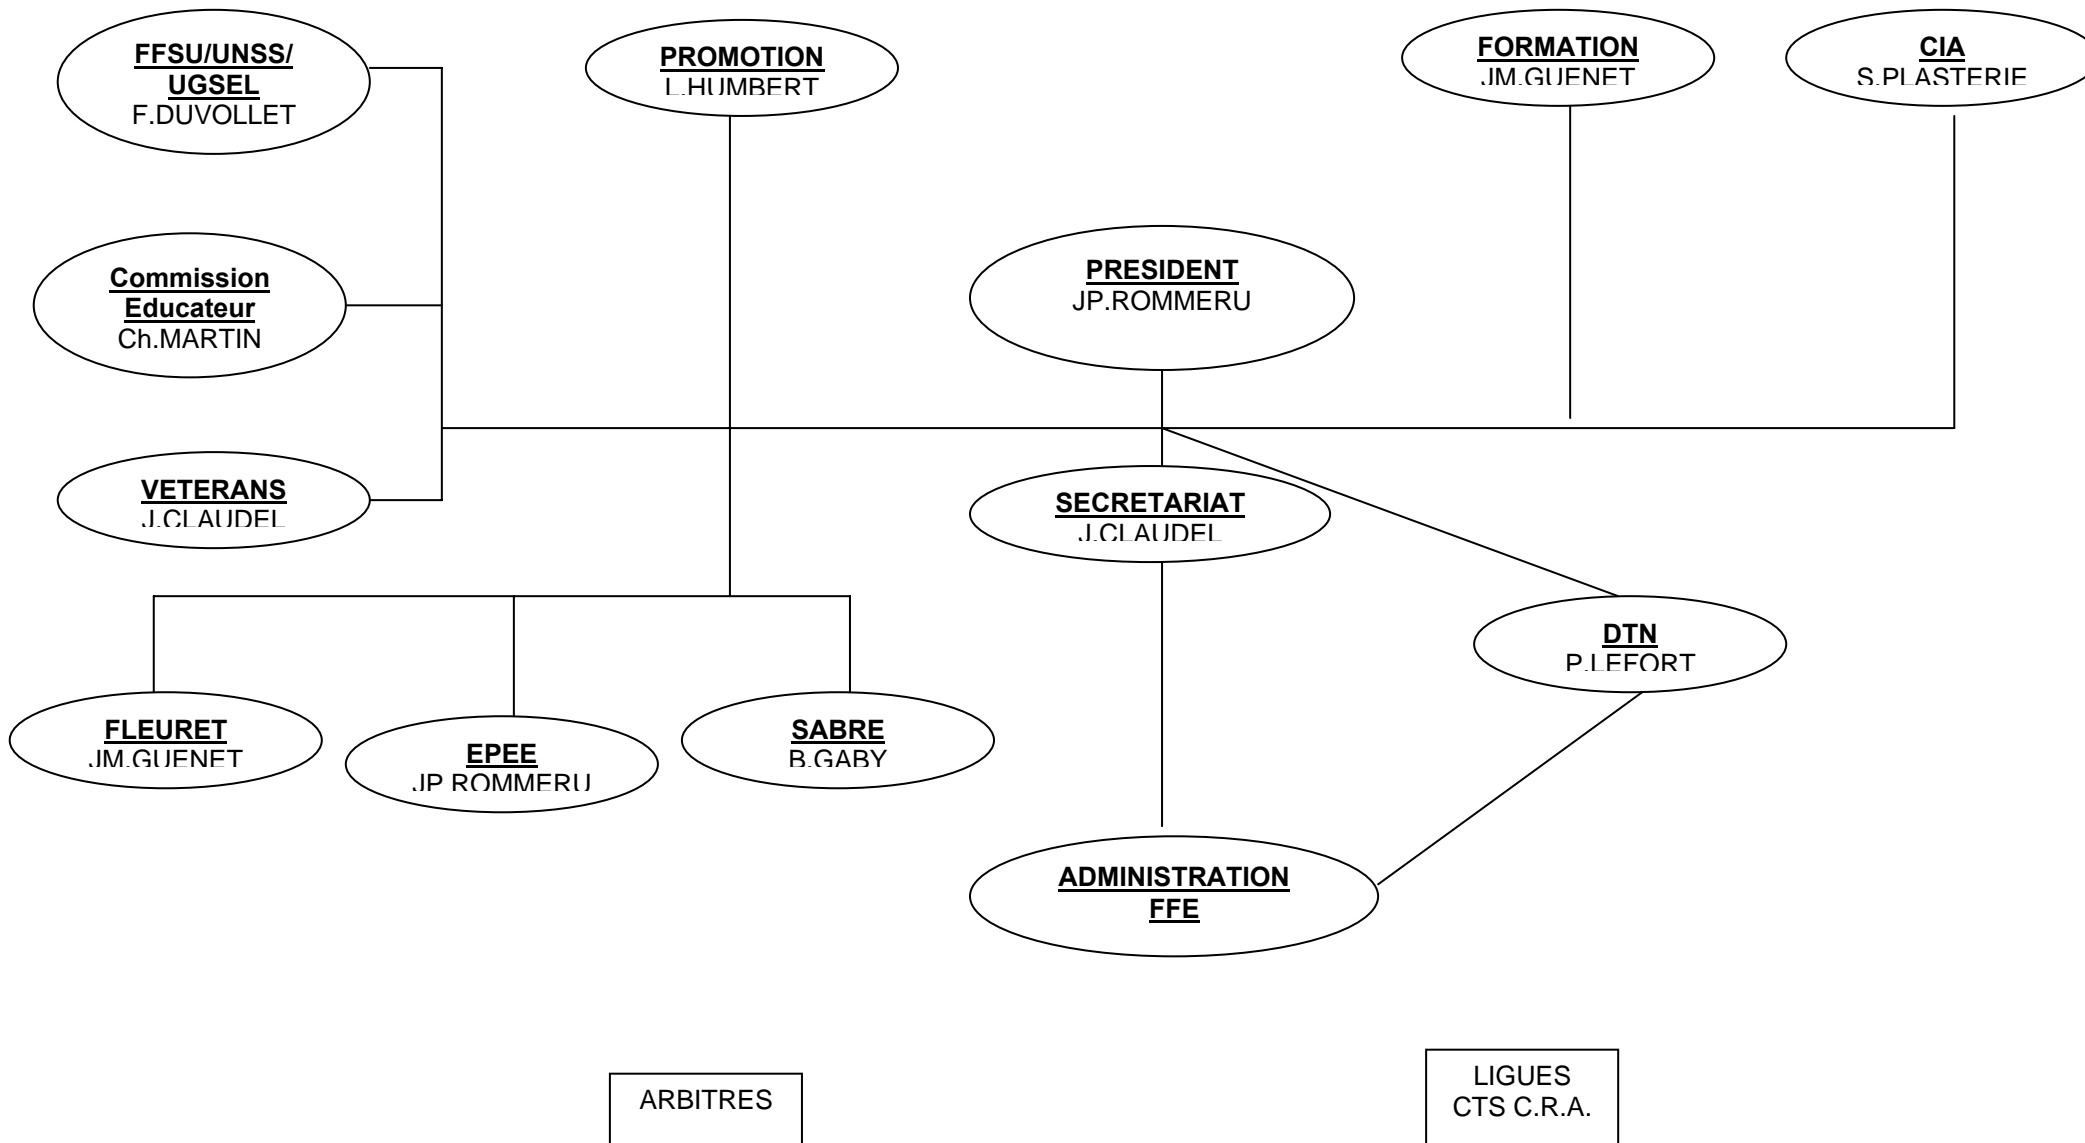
FFSU/UNSS/ UGSEL
F.DUVOLLET

PROMOTION
L.HUMBERT

FORMATION
JM.GUENET

CIA
S.PLASTERIE

Commission Educateur
Ch.MARTIN

PRESIDENT
JP.ROMMERU

VETERANS
J.CLAUDEL

SECRETARIAT
J.CLAUDEL

DTN
P.LEFORT

FLEURET
JM.GUENET

EPEE
JP ROMMERU

SABRE
B.GABY

ADMINISTRATION FFE

ARBITRES

LIGUES
CTS C.R.A.